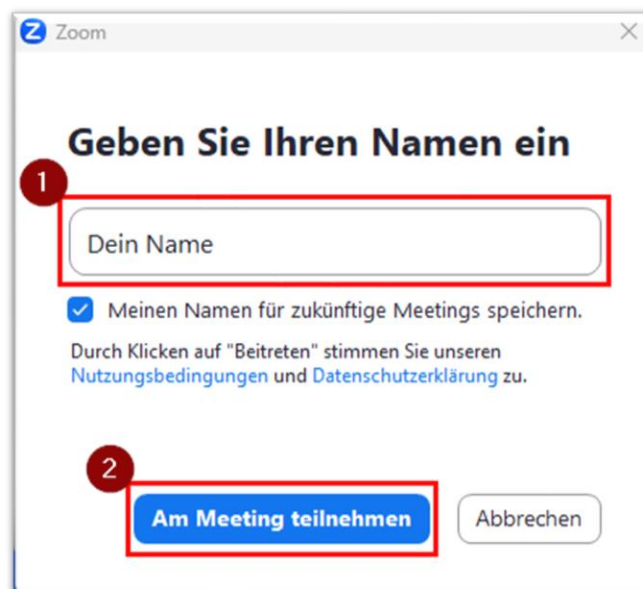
Zoom

Geben Sie Ihren Namen ein

1

Dein Name

Meinen Namen für zukünftige Meetings speichern.

Durch Klicken auf "Beitreten" stimmen Sie unseren Nutzungsbedingungen und Datenschutzerklärung zu.

2

Am Meeting teilnehmen

Abbrechen